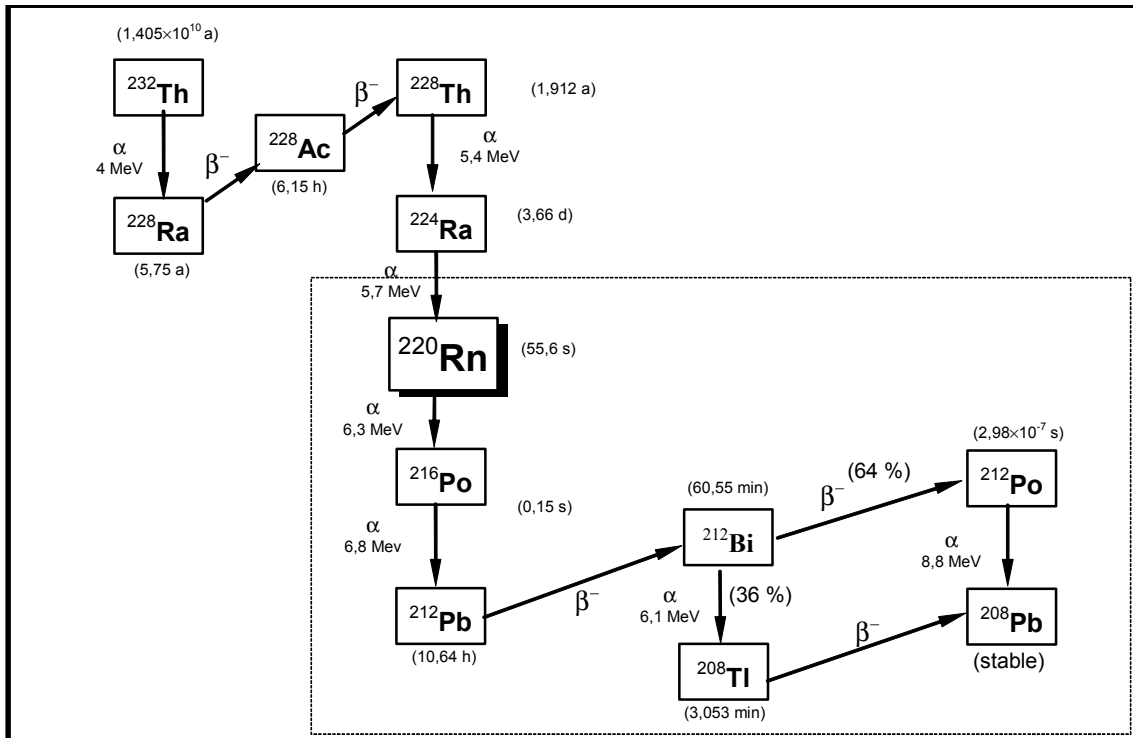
($1,405 \times 10^{10}$ a)

$^{232}$Th

α
4 MeV

$^{228}$Ra

(5,75 a)

β$^{-}$

$^{228}$Ac

(6,15 h)

β$^{-}$

$^{228}$Th

(1,912 a)

α
5,4 MeV

$^{224}$Ra

(3,66 d)

α
5,7 MeV

$^{220}$Rn

(55,6 s)

α
6,3 MeV

$^{216}$Po

(0,15 s)

α
6,8 Mev

$^{212}$Pb

(10,64 h)

β$^{-}$

(60,55 min)

$^{212}$Bi

β$^{-}$ (64 %)

($2,98 \times 10^{-7}$ s)

$^{212}$Po

α
8,8 MeV

α
6,1 MeV

(36 %)

$^{208}$Tl

(3,053 min)

β$^{-}$

$^{208}$Pb

(stable)